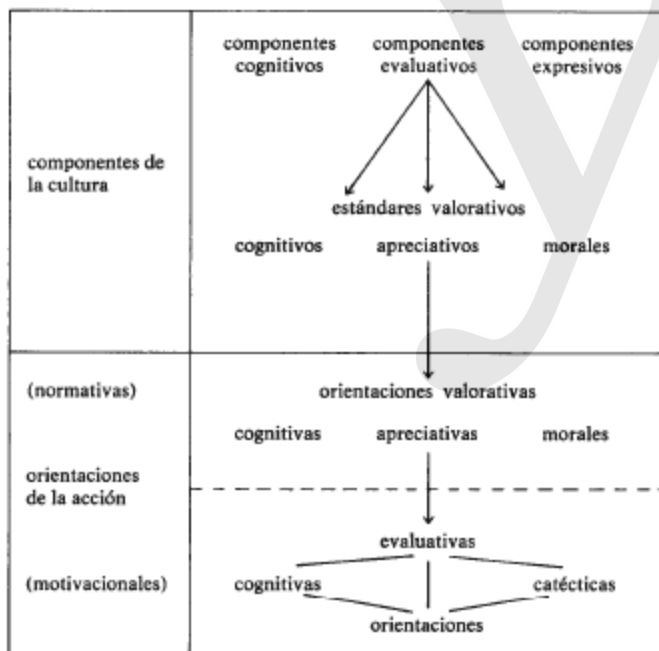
componentes de la cultura

componentes cognitivos

componentes evaluativos

componentes expresivos

estándares valorativos

cognitivos

apreciativos

morales

(normativas)

orientaciones de la acción

(motivacionales)

orientaciones valorativas

cognitivas

apreciativas

morales

evaluativas

cognitivas

catécticas

orientaciones